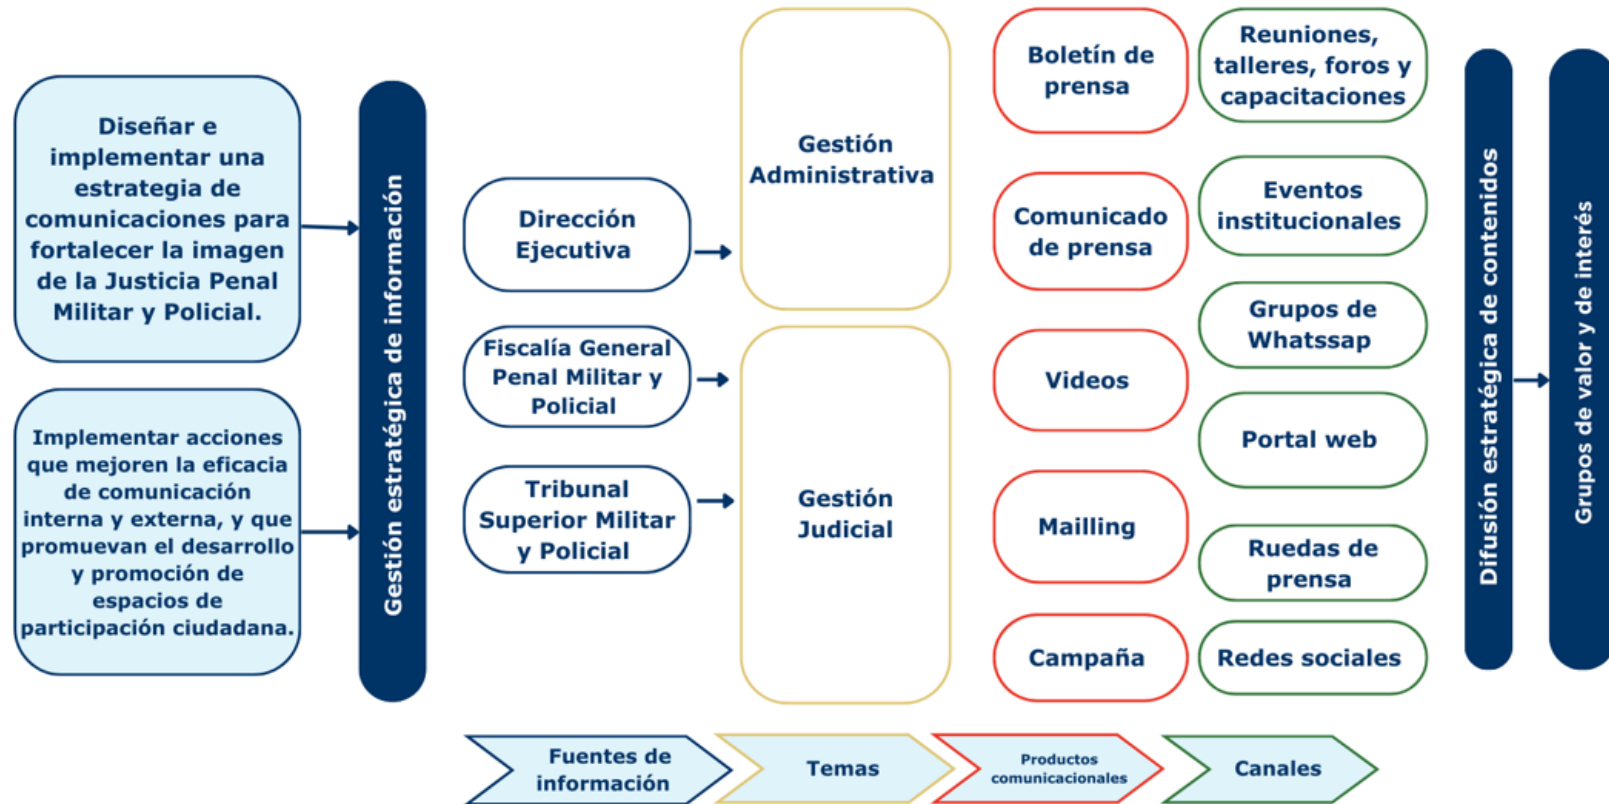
Diseñar e implementar una estrategia de comunicaciones para fortalecer la imagen de la Justicia Penal Militar y Policial.

Implementar acciones que mejoren la eficacia de comunicación interna y externa, y que promuevan el desarrollo y promoción de espacios de participación ciudadana.

Gestión estratégica de información

Dirección Ejecutiva

Fiscalía General Penal Militar y Policial

Tribunal Superior Militar y Policial

Gestión Administrativa

Gestión Judicial

Boletín de prensa

Comunicado de prensa

Videos

Mailling

Campaña

Reuniones, talleres, foros y capacitaciones

Eventos institucionales

Grupos de Whatssap

Portal web

Ruedas de prensa

Redes sociales

Difusión estratégica de contenidos

Grupos de valor y de interés

Fuentes de información

Temas

Productos comunicacionales

Canales